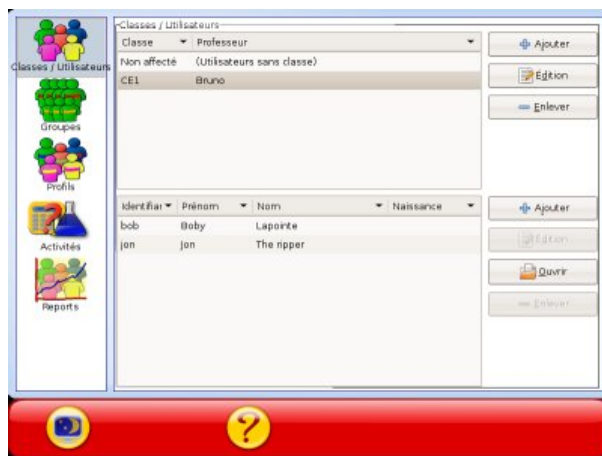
Classes / Utilisateurs

Groupes

Profils

Activités

Reports

Classes / Utilisateurs

| Classe | Professeur |
|---|---|
| Non affecté | (Utilisateurs sans classe) |
| CE1 | Bruno |

Ajouter

Edition

Enlever

| Identifiar | Prénom | Nom | Naissance |
|---|---|---|---|
| bob | Boby | Lapointe | |
| jon | jon | The ripper | |

Ajouter

Edition

Ouvrir

Enlever

?